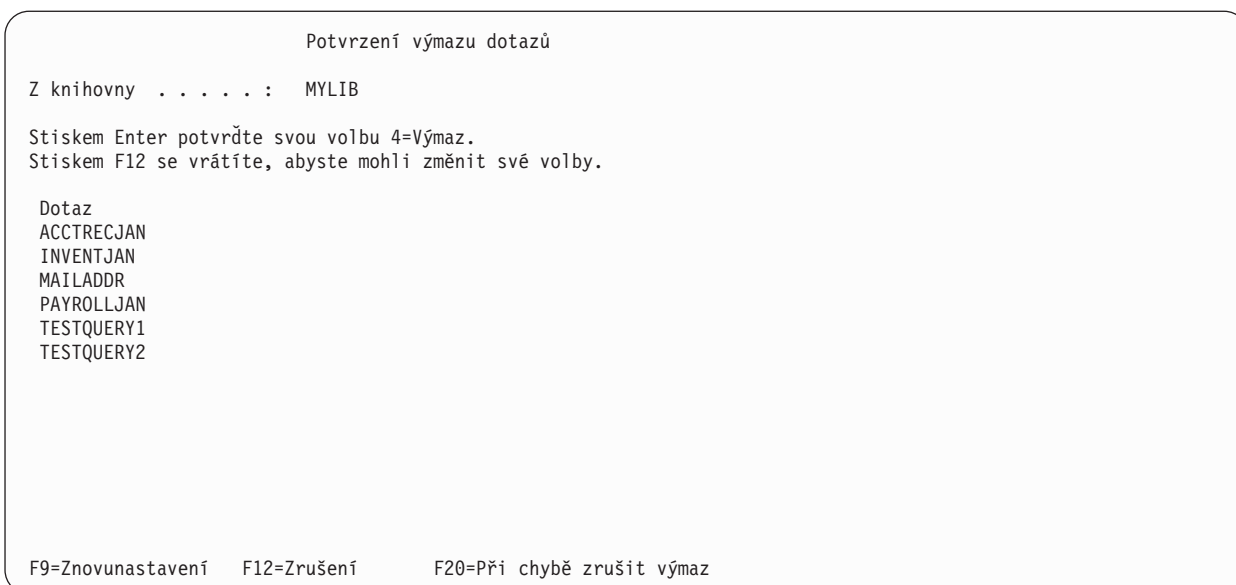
Potvrzení výmazu dotazů

Z knihovny . . . . . : MYLIB

Stiskem Enter potvrďte svou volbu 4=Výmaz.
Stiskem F12 se vrátíte, abyste mohli změnit své volby.

Dotaz
ACCTRECJAN
INVENTJAN
MAILADDR
PAYROLLJAN
TESTQUERY1
TESTQUERY2

F9=Znovunastavení F12=Zrušení F20=Při chybě zrušit výmaz